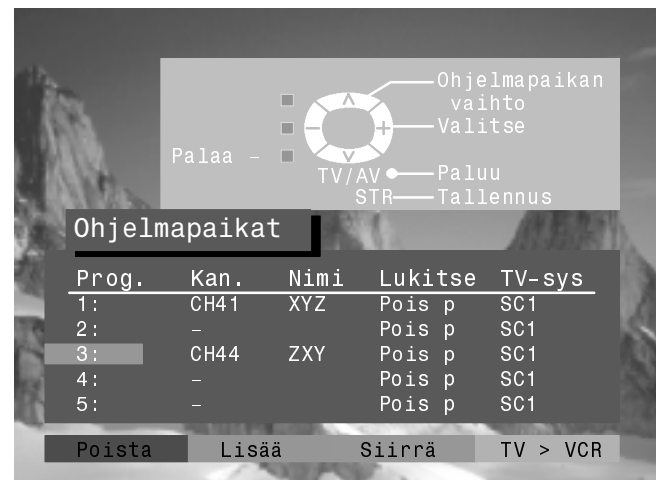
Ohjelmapaikan vaihto
Valitse
Palaa –
TV/AV
Paluu
STR
Tallennus

Ohjelmapaikat

| Prog. | Kan. | Nimi | Lukitse | TV-sys |
|---|---|---|---|---|
| 1: | CH41 | XYZ | Pois p | SC1 |
| 2: | – | | Pois p | SC1 |
| 3: | CH44 | ZXY | Pois p | SC1 |
| 4: | – | | Pois p | SC1 |
| 5: | – | | Pois p | SC1 |

Poista Lisää Siirrä TV > VCR